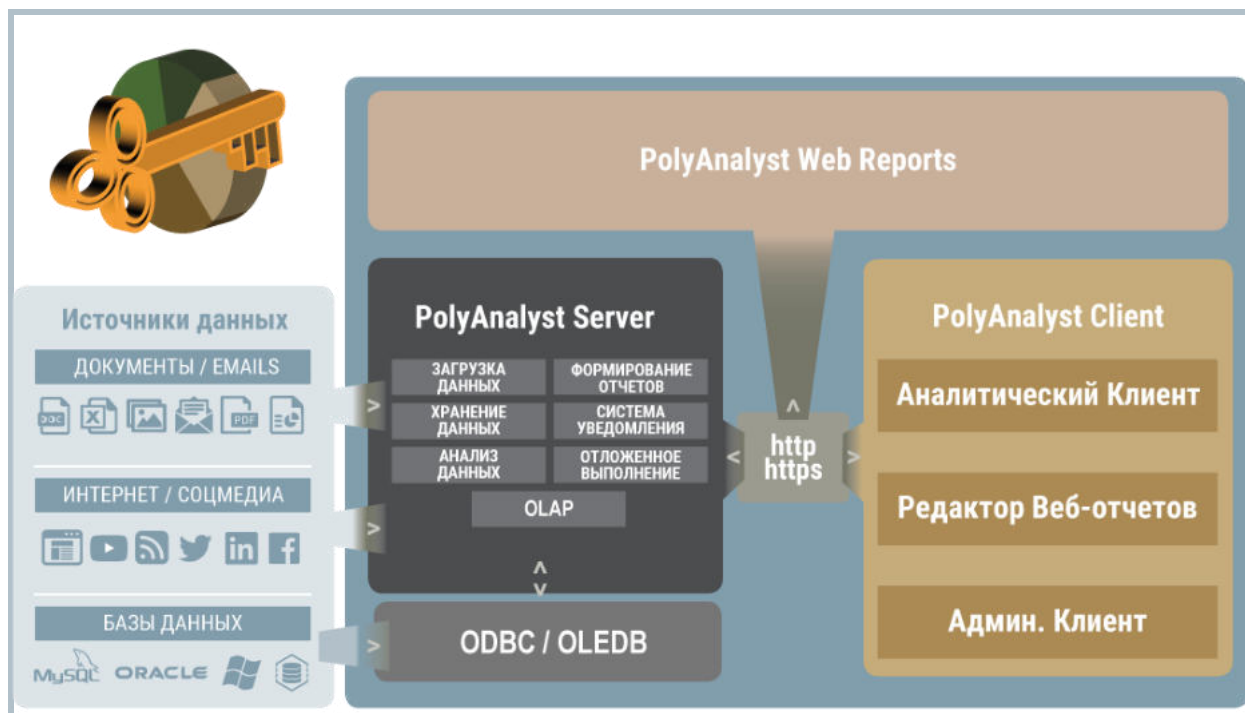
PolyAnalyst Web Reports

Источники данных

ДОКУМЕНТЫ / EMAILS

DOC X PDF

ИНТЕРНЕТ / СОЦМЕДИА

in f

БАЗЫ ДАННЫХ

MySQL ORACLE

PolyAnalyst Server

ЗАГРУЗКА ДАННЫХ

ФОРМИРОВАНИЕ ОТЧЕТОВ

ХРАНЕНИЕ ДАННЫХ

СИСТЕМА УВЕДОМЛЕНИЯ

АНАЛИЗ ДАННЫХ

ОТЛОЖЕННОЕ ВЫПОЛНЕНИЕ

OLAP

ODBC / OLEDB

http https

PolyAnalyst Client

Аналитический Клиент

Редактор Веб-отчетов

Админ. Клиент